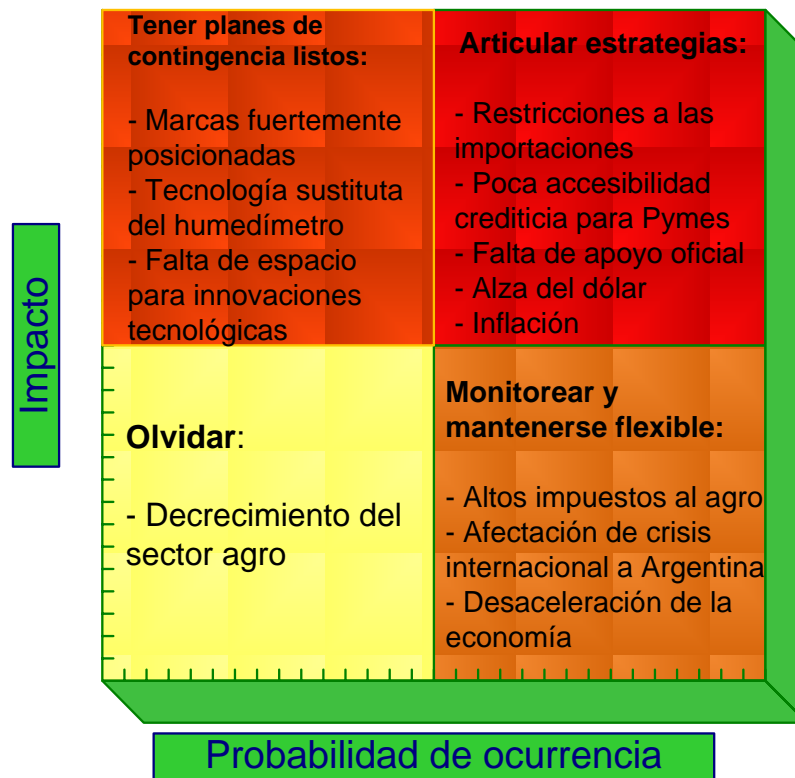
Tener planes de contingencia listos:

- Marcas fuertemente posicionadas
- Tecnología sustituta del humedímetro
- Falta de espacio para innovaciones tecnológicas

Articular estrategias:

- Restricciones a las importaciones
- Poca accesibilidad crediticia para Pymes
- Falta de apoyo oficial
- Alza del dólar
- Inflación

Olvidar:

- Decrecimiento del sector agro

Monitorear y mantenerse flexible:

- Altos impuestos al agro
- Afectación de crisis internacional a Argentina
- Desaceleración de la economía

Impacto

Probabilidad de ocurrencia